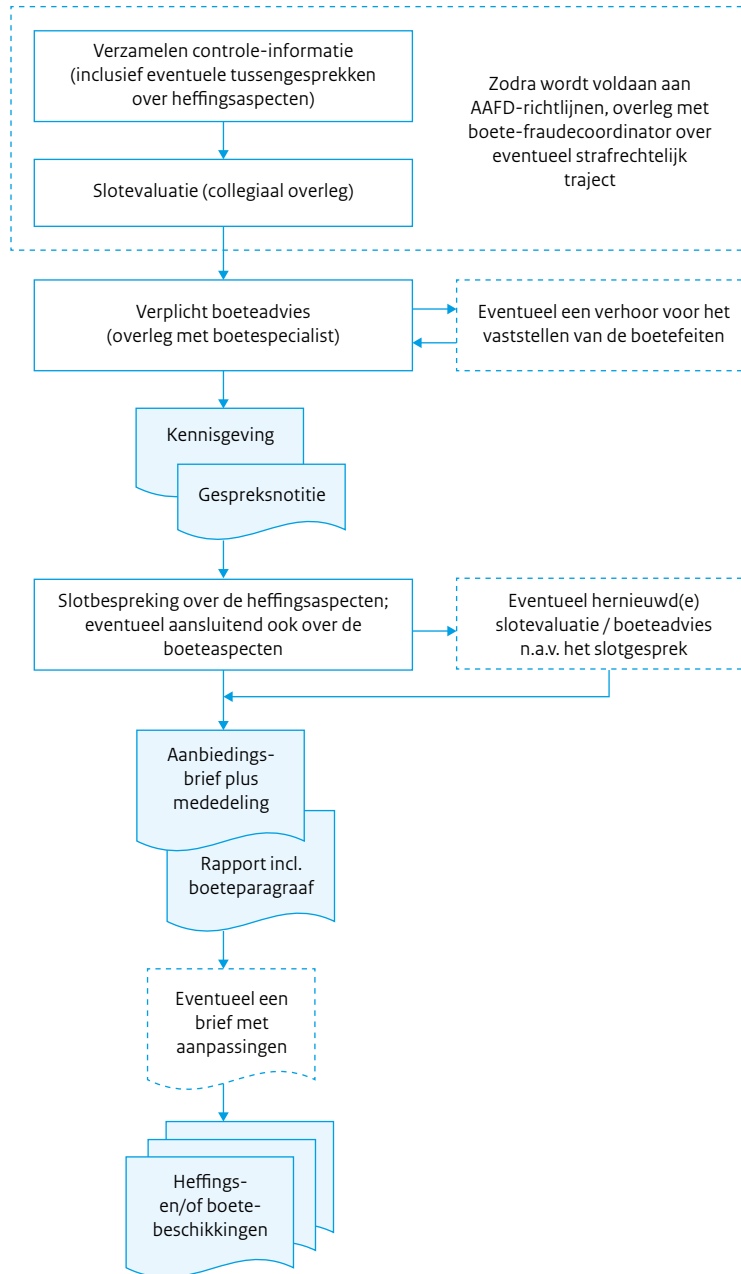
Verzamelen controle-informatie (inclusief eventuele tussengesprekken over heffingsaspecten)

Zodra wordt voldaan aan AAFD-richtlijnen, overleg met boete-fraudecoordinator over eventueel strafrechtelijk traject

Slotevaluatie (collegiaal overleg)

Verplicht boeteadvies (overleg met boetespecialist)

Eventueel een verhoor voor het vaststellen van de boetefeiten

Kennisgeving

Gespreksnotitie

Slotbespreking over de heffingsaspecten; eventueel aansluitend ook over de boeteaspecten

Eventueel hernieuwd(e) slotevaluatie / boeteadvies n.a.v. het slotgesprek

Aanbiedings-brief plus mededeling

Rapport incl. boeteparagraaf

Eventueel een brief met aanpassingen

Heffings-en/of boete-beschikkingen